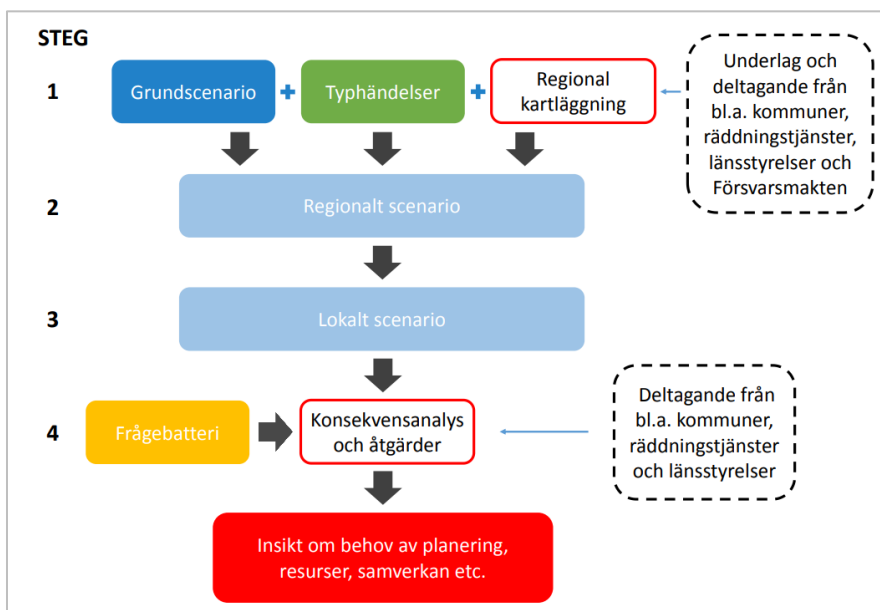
STEG

1

Grundscenario + Typhändelser + Regional kartläggning

Underlag och deltagande från bl.a. kommuner, räddningstjänster, länsstyrelser och Försvarsmakten

2

Regionalt scenario

3

Lokalt scenario

4

Frågebatteri

Konsekvensanalys och åtgärder

Deltagande från bl.a. kommuner, räddningstjänster och länsstyrelser

Insikt om behov av planering, resurser, samverkan etc.